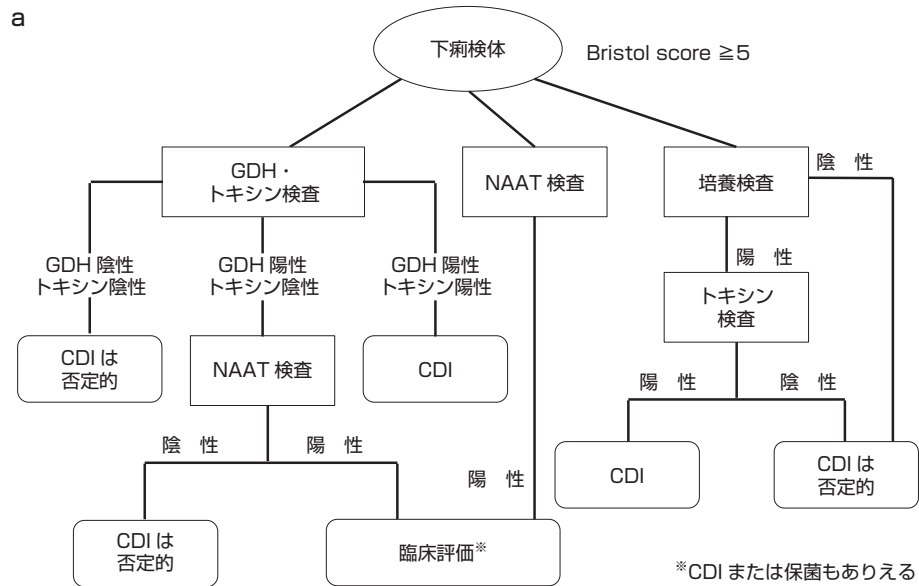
a

下痢検体

Bristol score ≧5

GDH・トキシン検査

NAAT 検査

培養検査

陰 性

GDH 陰性
トキシン陰性

GDH 陽性
トキシン陰性

GDH 陽性
トキシン陽性

陽 性

トキシン検査

CDI は否定的

NAAT 検査

CDI

陽 性

陰 性

陰 性

陽 性

CDI

CDI は否定的

陽 性

CDI は否定的

臨床評価※

※CDI または保菌もありえる